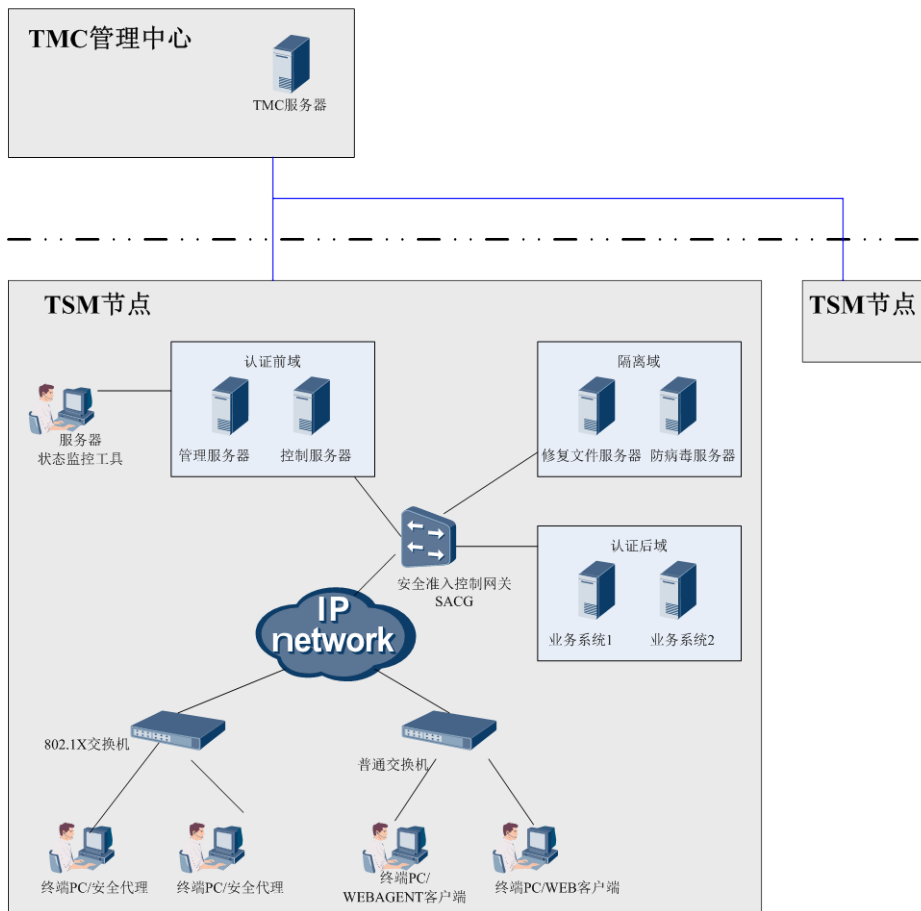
TMC管理中心

TMC服务器

TSM节点

TSM节点

认证前域

管理服务器 控制服务器

隔离域

修复文件服务器 防病毒服务器

服务器
状态监控工具

安全准入控制网关
SACG

认证后域

业务系统1 业务系统2

IP
network

802.1X交换机

普通交换机

终端PC/安全代理

终端PC/安全代理

终端PC/
WEBAGENT客户端

终端PC/WEB客户端